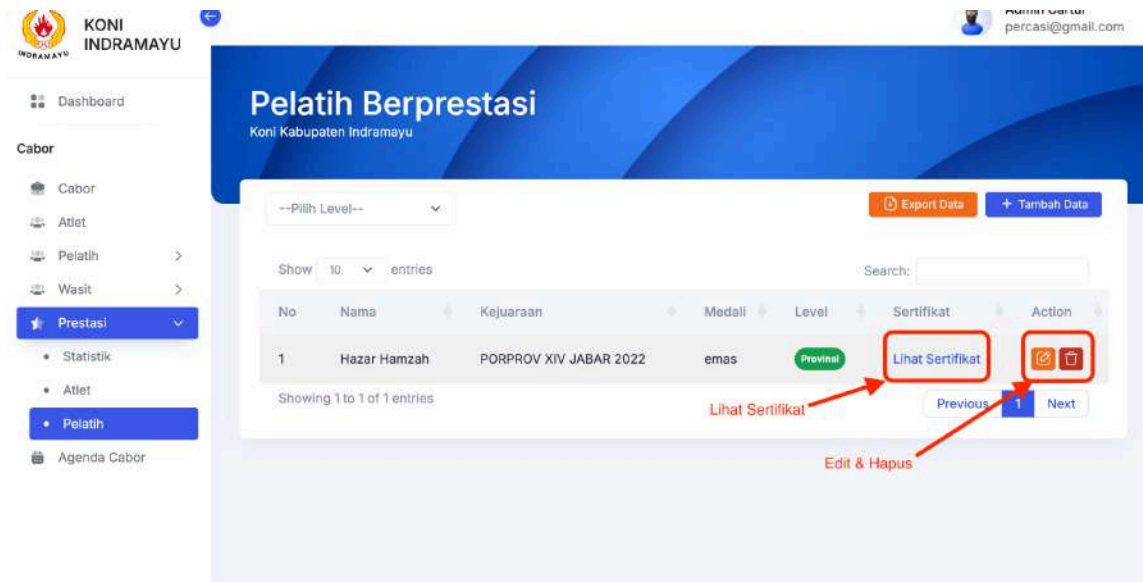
INDRAMAYU

KONI INDRAMAYU

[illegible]
percasi@gmail.com

Dashboard

Cabor

Cabor

Atlet

Pelatih

Wasit

Prestasi

Statistik

Atlet

Pelatih

Agenda Cabor

Pelatih Berprestasi

Koni Kabupaten Indramayu

--Pilih Level--

Export Data

+ Tambah Data

Show 10 entries

Search:

| No | Nama | Kejuaraan | Medali | Level | Sertifikat | Action |
|---|---|---|---|---|---|---|
| 1 | Hazar Hamzah | PORPROV XIV JABAR 2022 | emas | Provinsi | Lihat Sertifikat | |

Showing 1 to 1 of 1 entries

Lihat Sertifikat

Previous 1 Next

Edit & Hapus